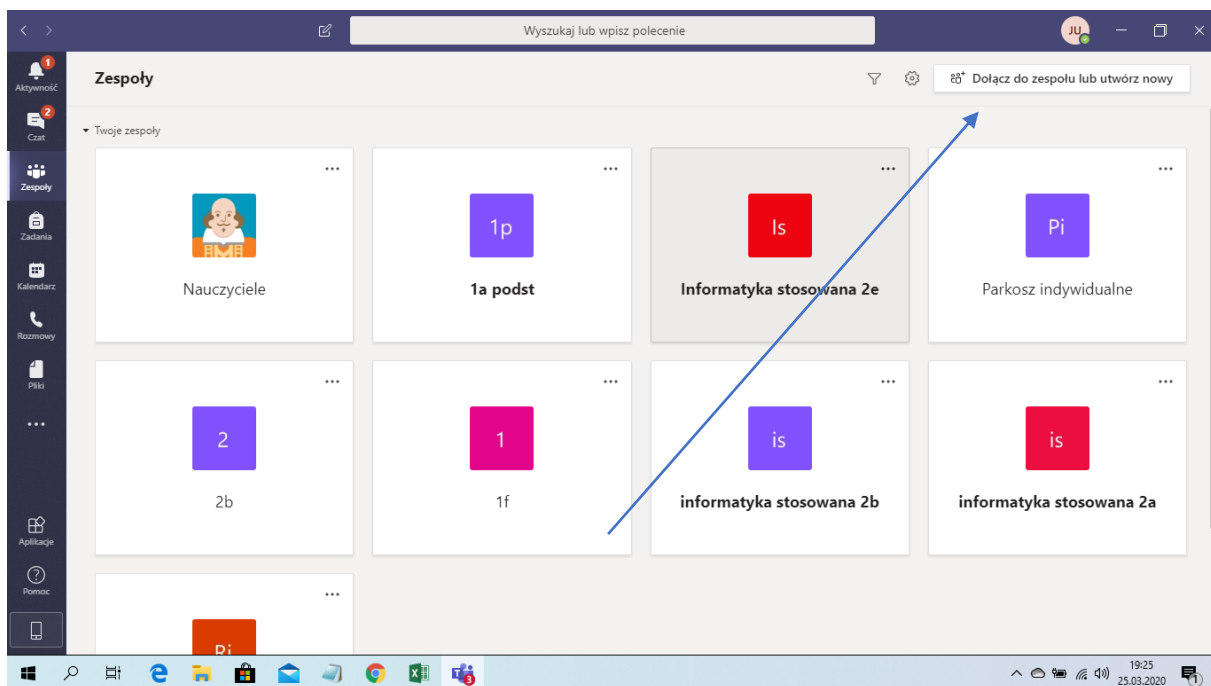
Wyszukaj lub wpisz polecenie

JU

1
Aktywność

2
Czat

Zespoły

Zadania

Kalendarz

Rozmowy

Pliki

...

Aplikacje

Pomoc

Zespoły

Dołącz do zespołu lub utwórz nowy

Twoje zespoły

...
Nauczyciele

...
1p
1a podst

...
Is
Informatyka stosowana 2e

...
Pi
Parkosz indywidualne

...
2
2b

...
1
1f

...
is
informatyka stosowana 2b

...
is
informatyka stosowana 2a

...
Pi

19:25
25.03.2020